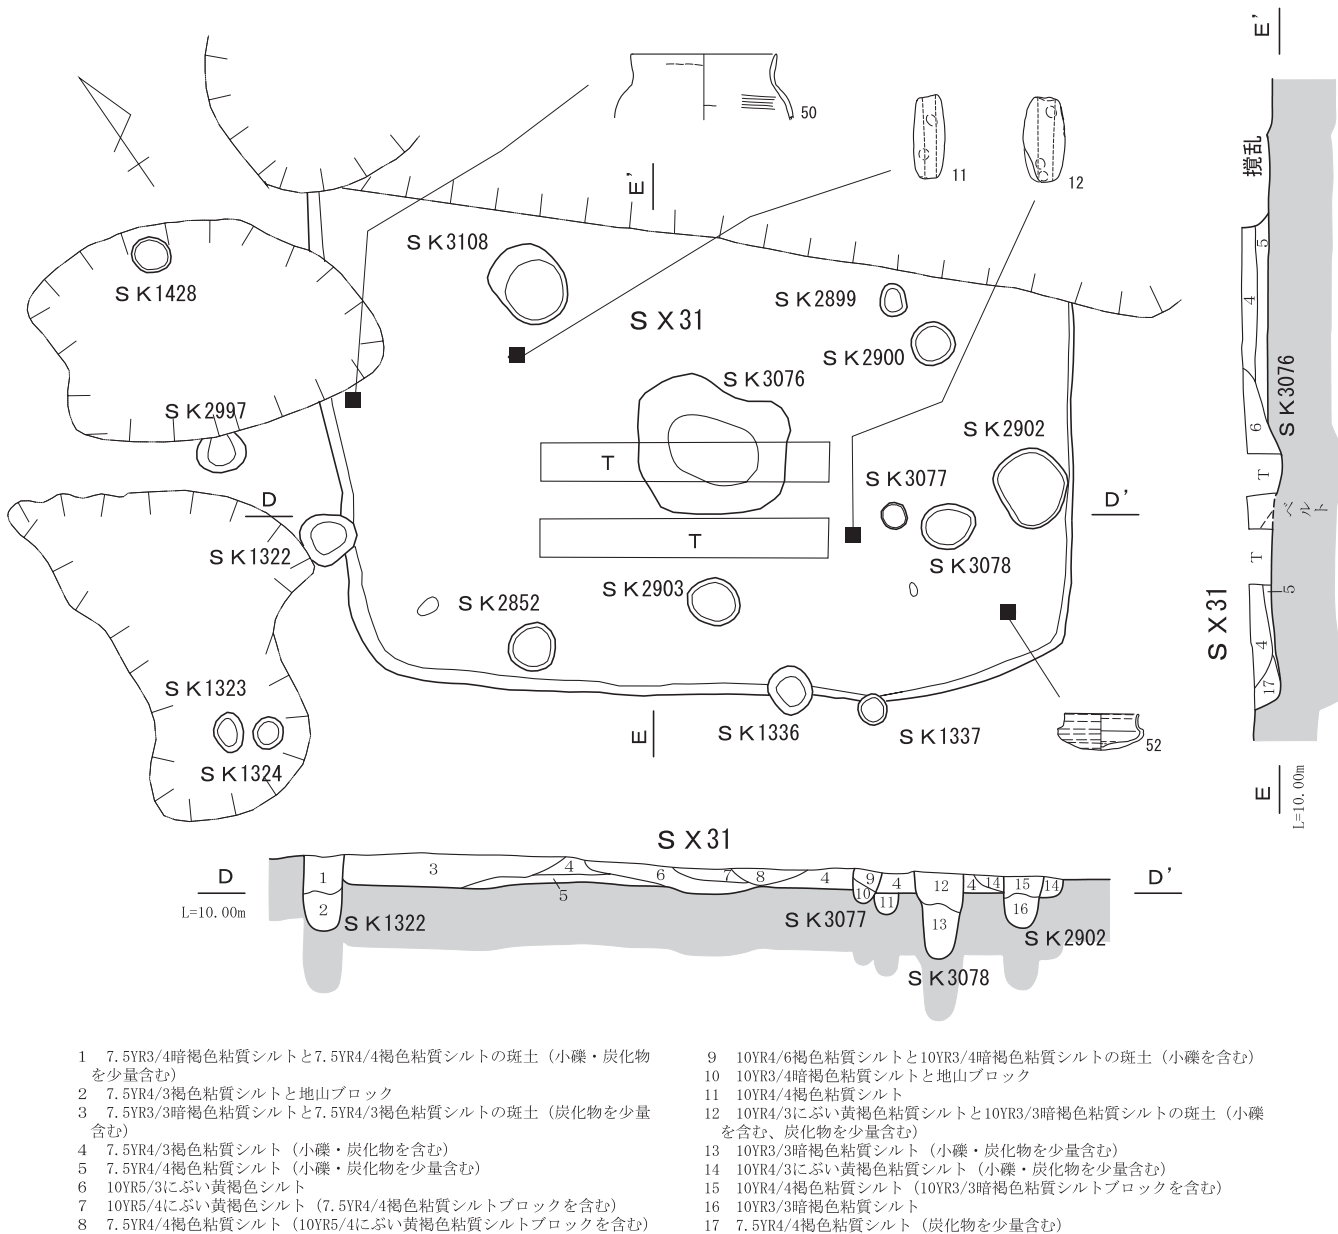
50

11

12

E'

SK3108

SK1428

SX31

SK2899

SK2900

SK3076

SK2997

SK2902

T

SK3077

T

D

D'

SK1322

SK3078

SK2852

SK2903

SK1323

SK1324

E

SK1336

SK1337

52

E'

撹乱

5

4

SK3076

6

T

ベルト

T

5

SX31

4

17

E

L=10.00m

SX31

D

D'

L=10.00m

1 2 3 4 5 6 7 8 4 9 10 11 4 12 13 4 14 15 14 16

SK1322

SK3077

SK3078

SK2902

1 7.5YR3/4暗褐色粘質シルトと7.5YR4/4褐色粘質シルトの斑土（小礫・炭化物を少量含む）
2 7.5YR4/3褐色粘質シルトと地山ブロック
3 7.5YR3/3暗褐色粘質シルトと7.5YR4/3褐色粘質シルトの斑土（炭化物を少量含む）
4 7.5YR4/3褐色粘質シルト（小礫・炭化物を含む）
5 7.5YR4/4褐色粘質シルト（小礫・炭化物を少量含む）
6 10YR5/3にぶい黄褐色シルト
7 10YR5/4にぶい黄褐色シルト（7.5YR4/4褐色粘質シルトブロックを含む）
8 7.5YR4/4褐色粘質シルト（10YR5/4にぶい黄褐色粘質シルトブロックを含む）

9 10YR4/6褐色粘質シルトと10YR3/4暗褐色粘質シルトの斑土（小礫を含む）
10 10YR3/4暗褐色粘質シルトと地山ブロック
11 10YR4/4褐色粘質シルト
12 10YR4/3にぶい黄褐色粘質シルトと10YR3/3暗褐色粘質シルトの斑土（小礫を含む、炭化物を少量含む）
13 10YR3/3暗褐色粘質シルト（小礫・炭化物を少量含む）
14 10YR4/3にぶい黄褐色粘質シルト（小礫・炭化物を少量含む）
15 10YR4/4褐色粘質シルト（10YR3/3暗褐色粘質シルトブロックを含む）
16 10YR3/3暗褐色粘質シルト
17 7.5YR4/4褐色粘質シルト（炭化物を少量含む）